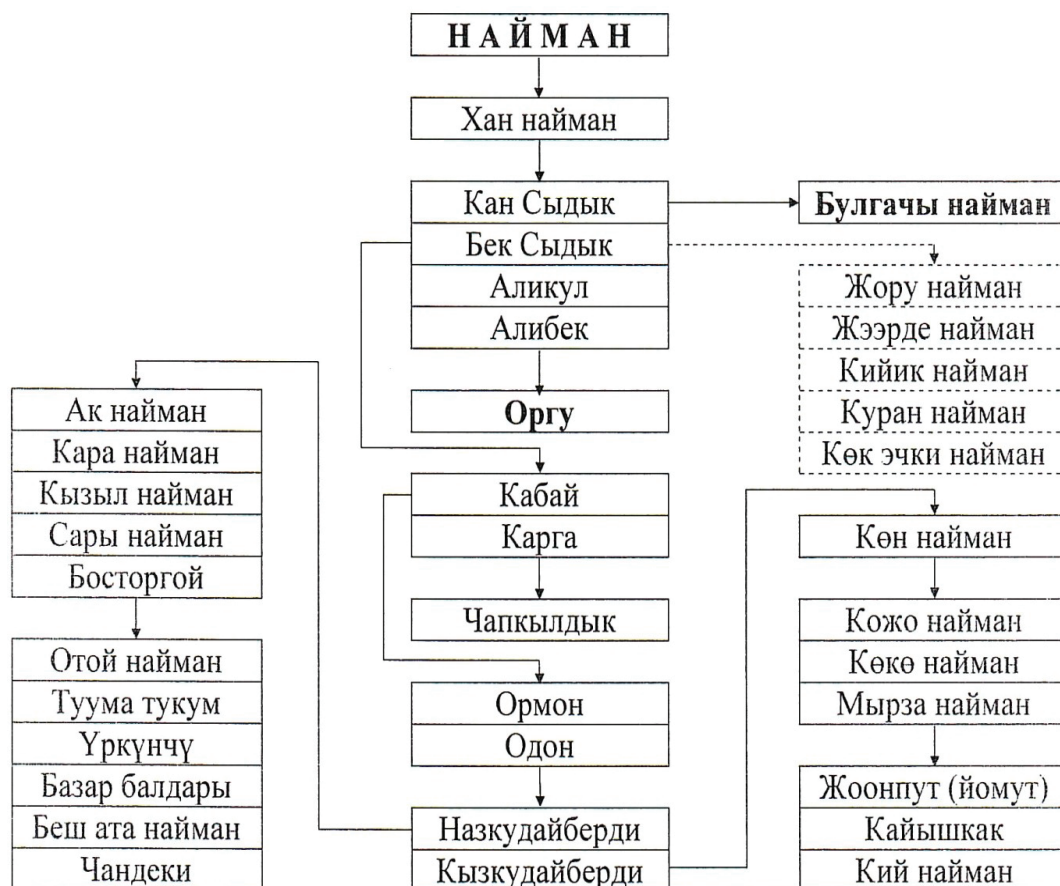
НАЙМАН

Хан найман

Кан Сыдык
Бек Сыдык
Аликул
Алибек

Булгачы найман

Жору найман
Жээрде найман
Кийик найман
Куран найман
Көк эчки найман

Оргу

Ак найман
Кара найман
Кызыл найман
Сары найман
Босторгой

Отой найман
Туума тукум
Үркүнчү
Базар балдары
Беш ата найман
Чандеки

Кабай
Карга

Чапкылдык

Ормон
Одон

Назкудайберди
Кызкудайберди

Көн найман

Кожо найман
Көкө найман
Мырза найман

Жоонпут (йомут)
Кайышкак
Кий найман